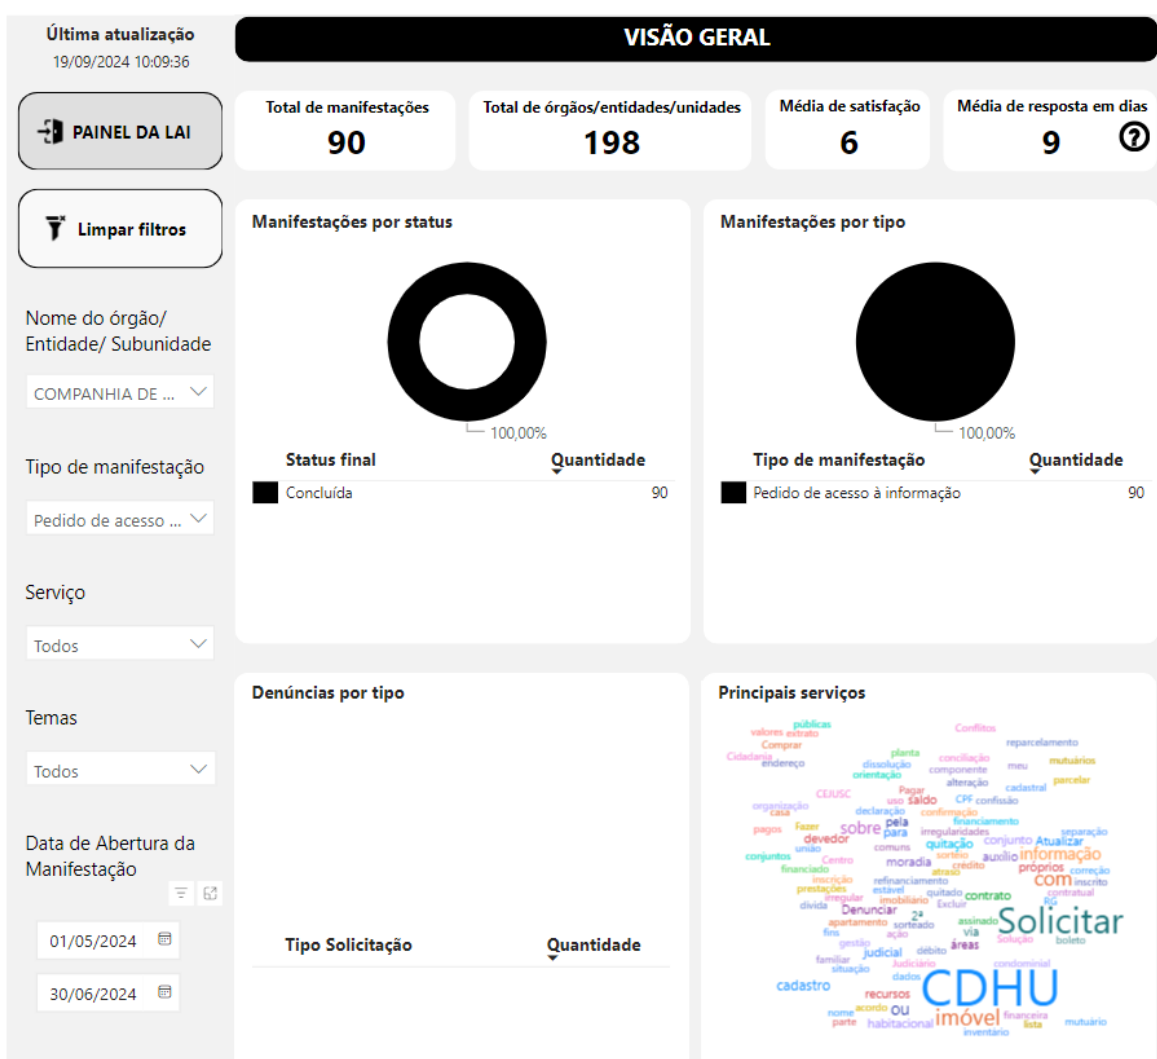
Última atualização
19/09/2024 10:09:36

VISÃO GERAL

PAINEL DA LAI

Total de manifestações
90

Total de órgãos/entidades/unidades
198

Média de satisfação
6

Média de resposta em dias
9

Limpar filtros

Nome do órgão/ Entidade/ Subunidade
COMPANHIA DE ...

Tipo de manifestação
Pedido de acesso ...

Serviço
Todos

Temas
Todos

Data de Abertura da Manifestação
01/05/2024
30/06/2024

Manifestações por status
100,00%

| Status final | Quantidade |
|---|---|
| Concluída | 90 |

Manifestações por tipo
100,00%

| Tipo de manifestação | Quantidade |
|---|---|
| Pedido de acesso à informação | 90 |

Denúncias por tipo

| Tipo Solicitação | Quantidade |
|---|---|

Principais serviços
públicas valores extrato Conflitos Comprar reparcelamento Cidadania endereço planta dissolução conciliação mutuários orientação componente meu parcelar alteração cadastral CEJUSC Pagar saldo CPF confissão organização casa uso declaração confirmação financiamento pagos Fazer pela sobre para irregularidades separação devedor conjunto Atualizar união comuns quitação conjuntos Centro moradia sorteio auxílio informação financiado atraso crédito próprios correção inscrição com inscrito prestações estável quitado contrato contratual irregular imobiliário Excluir RG dívida Denunciar 2ª assinado Solicitar fins apartamento sorteado via gestão ação áreas Solução boleto judicial débito familiar Judiciário condominial situação dados cadastro CDHU recursos nome acordo ou imóvel financeira parte habitacional lista mutuário inventário